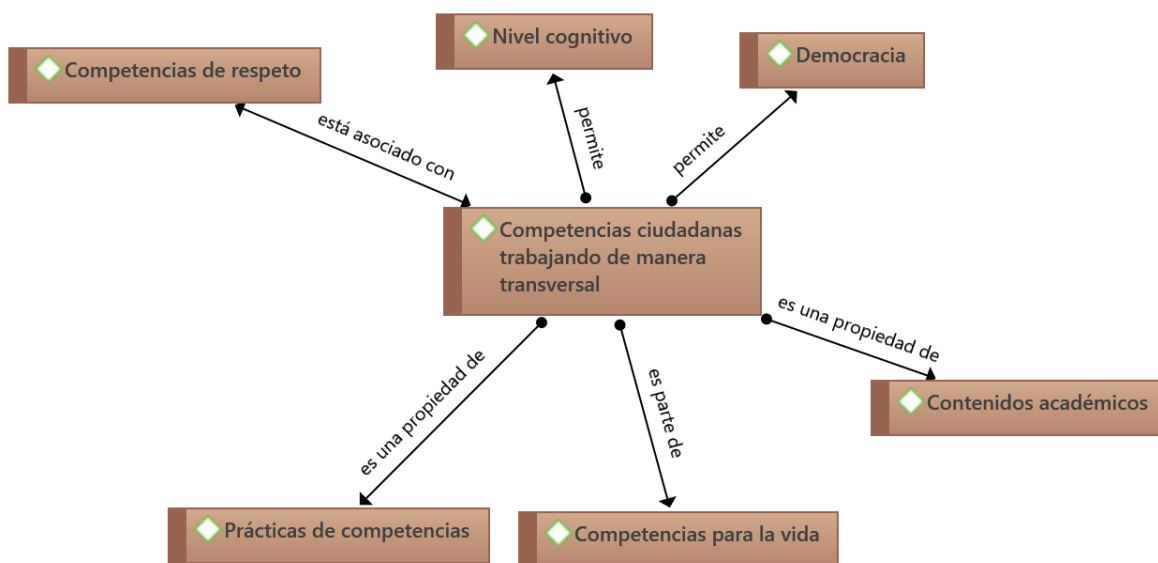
Nivel cognitivo

Competencias de respeto

Democracia

está asociado con

permite

permite

Competencias ciudadanas trabajando de manera transversal

es una propiedad de

Contenidos académicos

es una propiedad de

es parte de

Prácticas de competencias

Competencias para la vida